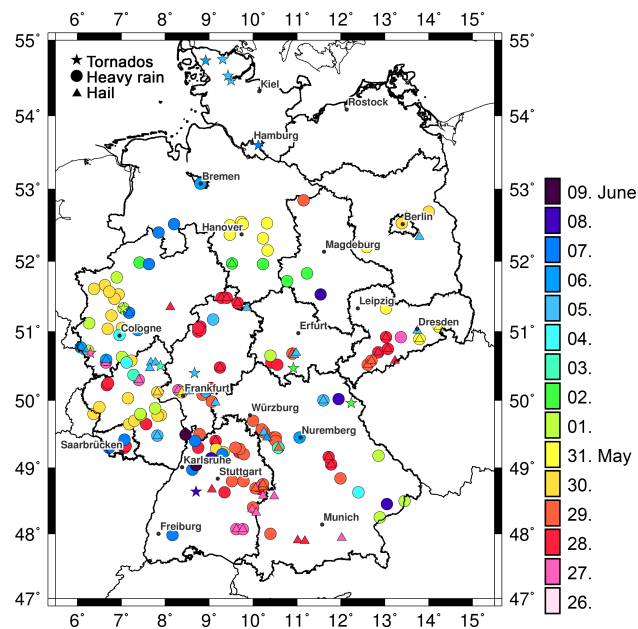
6° 7° 8° 9° 10° 11° 12° 13° 14° 15°

55° 54° 53° 52° 51° 50° 49° 48° 47°

Tornados
Heavy rain
Hail

Kiel
Rostock
Hamburg
Bremen
Berlin
Hanover
Magdeburg
Leipzig
Dresden
Cologne
Erfurt
Frankfurt
Würzburg
Nuremberg
Saarbrücken
Karlsruhe
Stuttgart
Freiburg
Munich

09. June
08.
07.
06.
05.
04.
03.
02.
01.
31. May
30.
29.
28.
27.
26.

6° 7° 8° 9° 10° 11° 12° 13° 14° 15°

55° 54° 53° 52° 51° 50° 49° 48° 47°